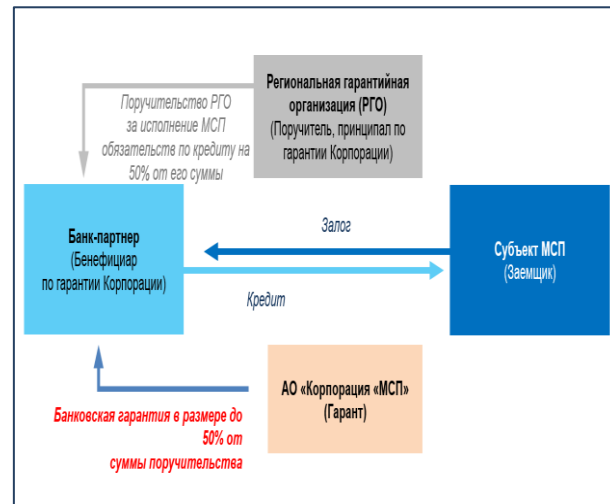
Региональная гарантийная организация (РГО)
(Поручитель, принципал по гарантии Корпорации)

Поручительство РГО за исполнение МСП обязательств по кредиту на 50% от его суммы

Банк-партнер
(Бенефициар по гарантии Корпорации)

Залог

Кредит

Субъект МСП
(Заемщик)

АО «Корпорация «МСП»
(Гарант)

Банковская гарантия в размере до 50% от суммы поручительства